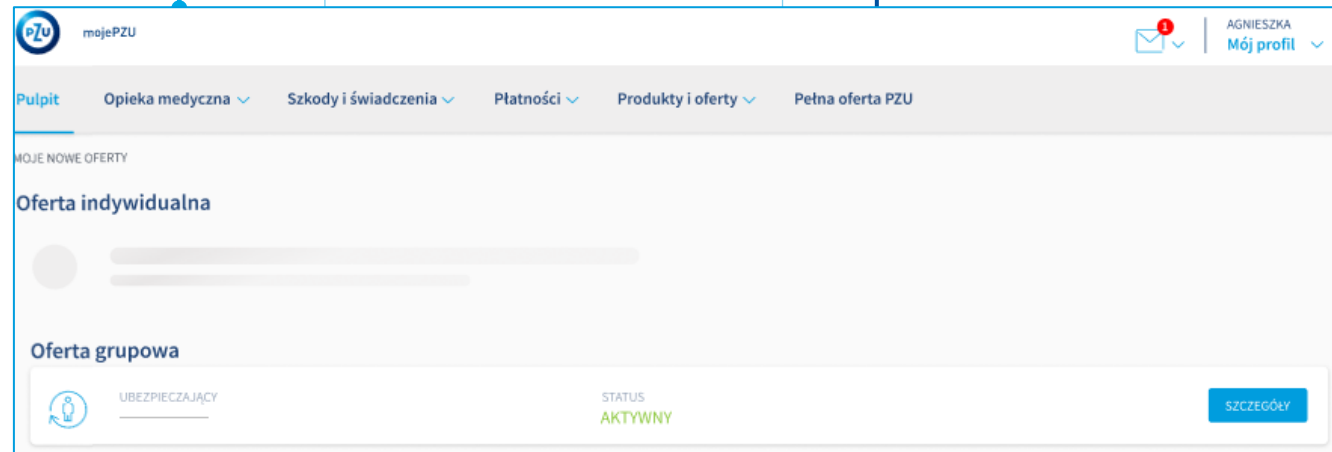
PZU mojePZU

1

AGNIESZKA
Mój profil

Pulpit Opieka medyczna Szkody i świadczenia Płatności Produkty i oferty Pełna oferta PZU

MOJE NOWE OFERTY

Oferta indywidualna

Oferta grupowa

UBEZPIECZAJĄCY

STATUS
AKTYWNY

SZCZEGÓŁY